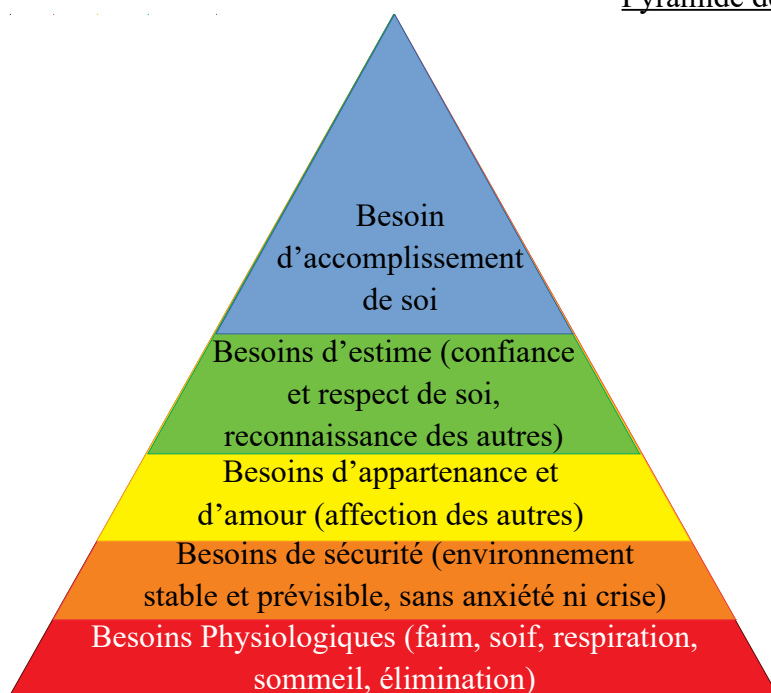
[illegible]

Besoin d’accomplissement de soi

Besoins d’estime (confiance et respect de soi, reconnaissance des autres)

Besoins d’appartenance et d’amour (affection des autres)

Besoins de sécurité (environnement stable et prévisible, sans anxiété ni crise)

Besoins Physiologiques (faim, soif, respiration, sommeil, élimination)